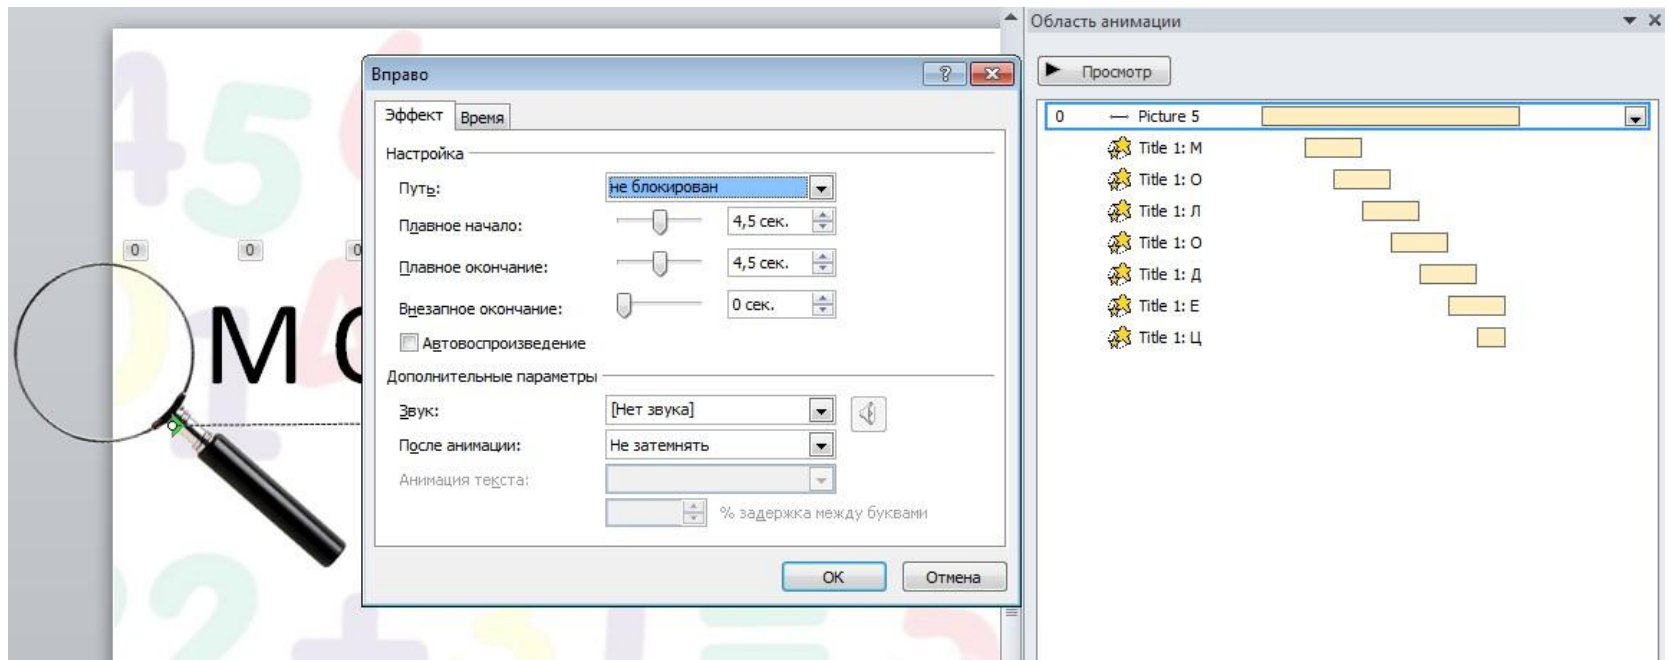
0 0 0

М

Вправо

?

Эффект Время

Настройка

Путь: не блокирован

Плавное начало: 4,5 сек.

Плавное окончание: 4,5 сек.

Внезапное окончание: 0 сек.

Автовоспроизведение

Дополнительные параметры

Звук: [Нет звука]

После анимации: Не затемнять

Анимация текста:

% задержка между буквами

ОК Отмена

Область анимации

Просмотр

0 Picture 5

Title 1: М

Title 1: О

Title 1: Л

Title 1: О

Title 1: Д

Title 1: Е

Title 1: Ц